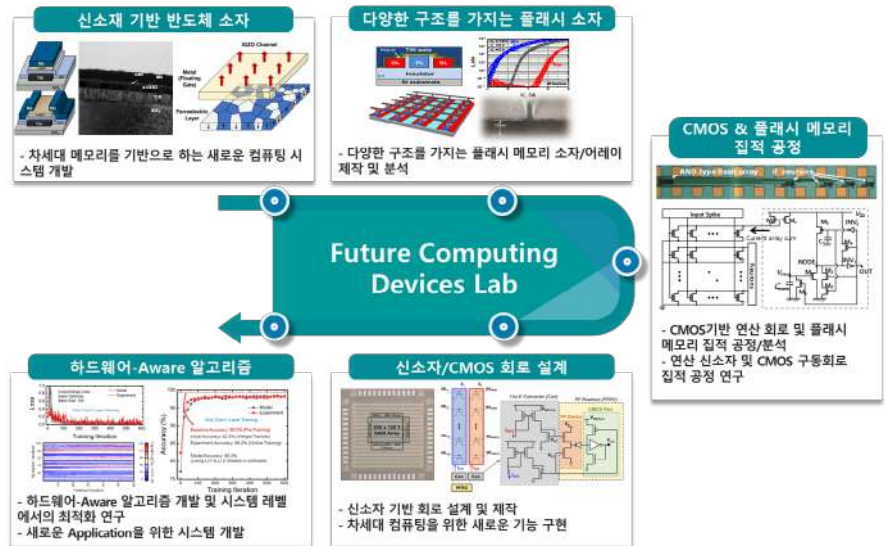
신소재 기반 반도체 소자

- 차세대 메모리를 기반으로 하는 새로운 컴퓨팅 시스템 개발

다양한 구조를 가지는 플래시 소자

- 다양한 구조를 가지는 플래시 메모리 소자/어레이 제작 및 분석

CMOS & 플래시 메모리 집적 공정

- CMOS기반 연산 회로 및 플래시 메모리 집적 공정/분석
- 연산 신소자 및 CMOS 구동회로 집적 공정 연구

Future Computing Devices Lab

하드웨어-Aware 알고리즘

- 하드웨어-Aware 알고리즘 개발 및 시스템 레벨에서의 최적화 연구
- 새로운 Application을 위한 시스템 개발

신소자/CMOS 회로 설계

- 신소자 기반 회로 설계 및 제작
- 차세대 컴퓨팅을 위한 새로운 기능 구현